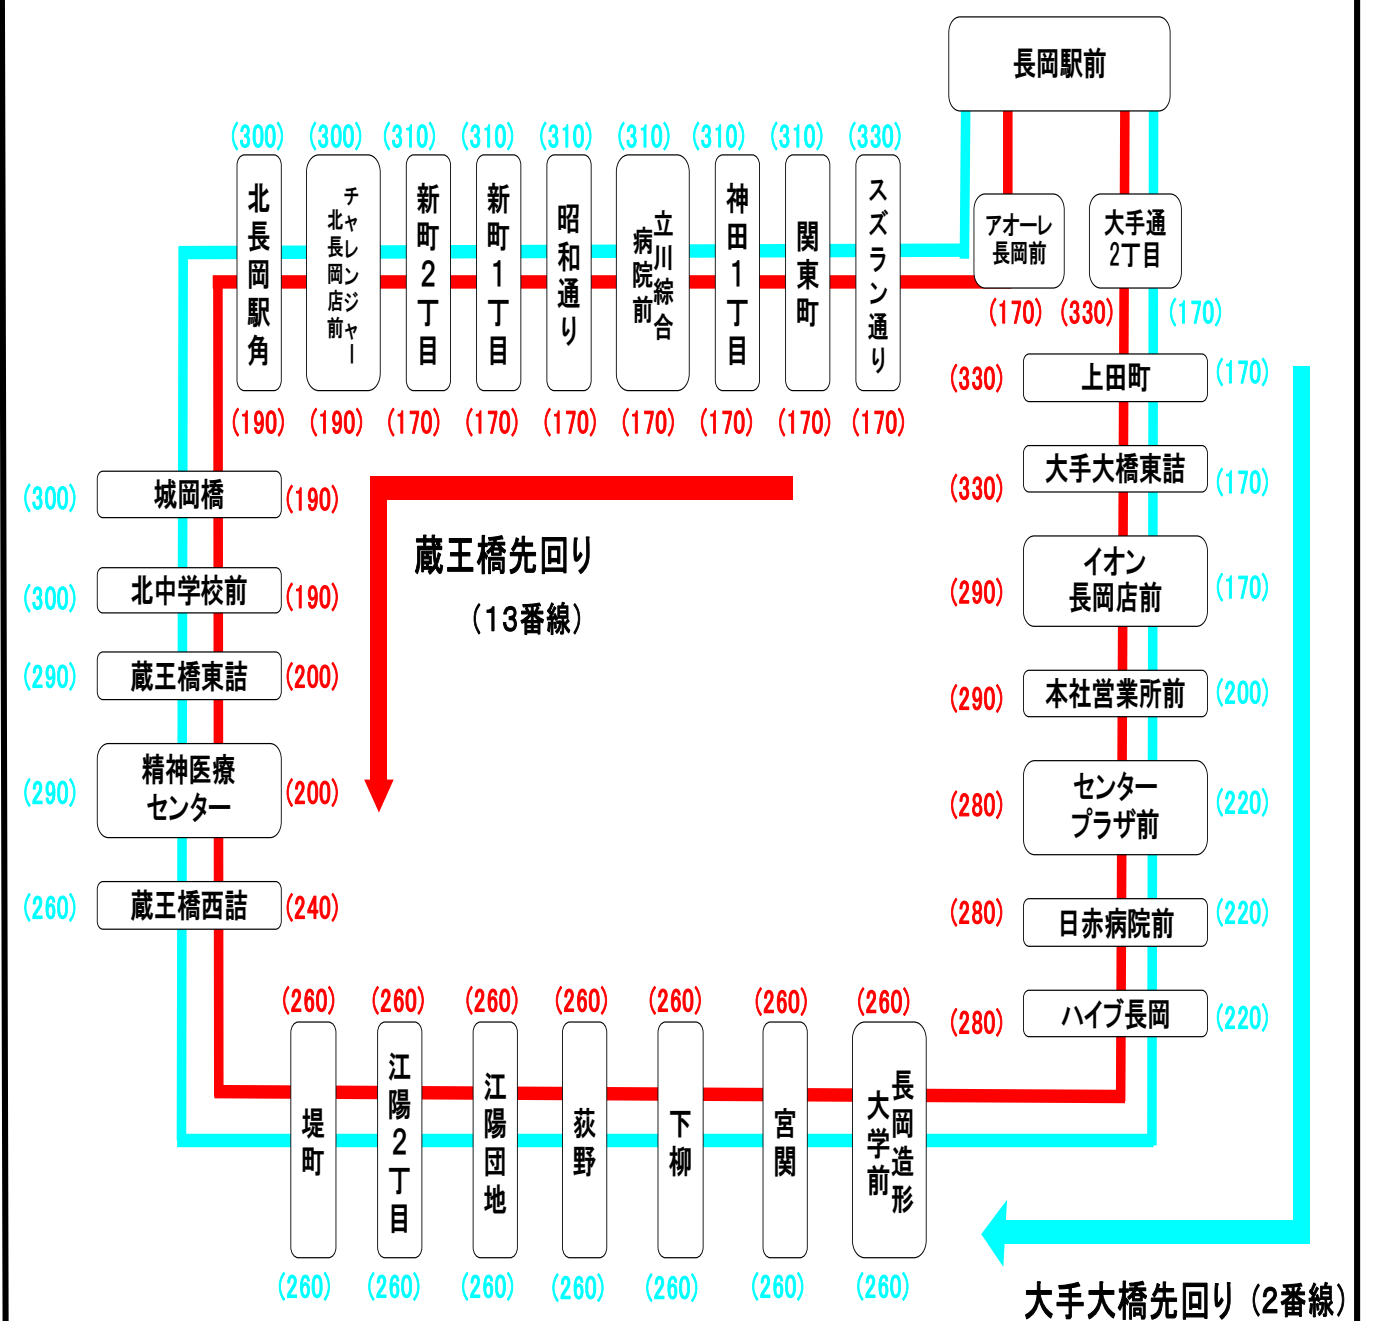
長岡駅前

(300) 北長岡駅角 (190)
(300) チャレンジャー北長岡店前 (190)
(310) 新町2丁目 (170)
(310) 新町1丁目 (170)
(310) 昭和通り (170)
(310) 立川綜合病院前 (170)
(310) 神田1丁目 (170)
(310) 関東町 (170)
(330) スズラン通り (170)

アオーレ長岡前 (170)
大手通2丁目 (330) (170)

(330) 上田町 (170)
(330) 大手大橋東詰 (170)
(290) イオン長岡店前 (170)
(290) 本社営業所前 (200)
(280) センタープラザ前 (220)
(280) 日赤病院前 (220)
(280) ハイブ長岡 (220)

(300) 城岡橋 (190)
(300) 北中学校前 (190)
(290) 蔵王橋東詰 (200)
(290) 精神医療センター (200)
(260) 蔵王橋西詰 (240)

蔵王橋先回り
(13番線)

(260) 堤町 (260)
(260) 江陽2丁目 (260)
(260) 江陽団地 (260)
(260) 荻野 (260)
(260) 下柳 (260)
(260) 宮関 (260)
(260) 長岡造形大学前 (260)

大手大橋先回り (2番線)